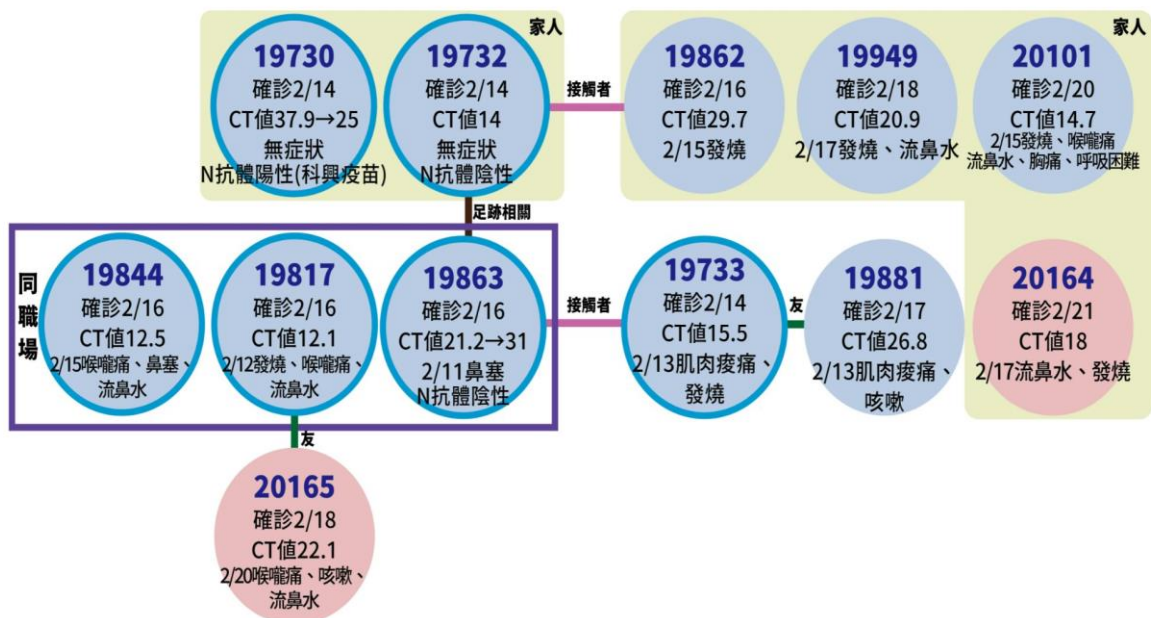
家人

19730
確診2/14
CT值37.9→25
無症狀
N抗體陽性(科興疫苗)

19732
確診2/14
CT值14
無症狀
N抗體陰性

接觸者

家人

19862
確診2/16
CT值29.7
2/15發燒

19949
確診2/18
CT值20.9
2/17發燒、流鼻水

20101
確診2/20
CT值14.7
2/15發燒、喉嚨痛
流鼻水、胸痛、呼吸困難

足跡相關

同職場

19844
確診2/16
CT值12.5
2/15喉嚨痛、鼻塞、流鼻水

19817
確診2/16
CT值12.1
2/12發燒、喉嚨痛、流鼻水

19863
確診2/16
CT值21.2→31
2/11鼻塞
N抗體陰性

接觸者

19733
確診2/14
CT值15.5
2/13肌肉痠痛、發燒

友

19881
確診2/17
CT值26.8
2/13肌肉痠痛、咳嗽

20164
確診2/21
CT值18
2/17流鼻水、發燒

友

20165
確診2/18
CT值22.1
2/20喉嚨痛、咳嗽、流鼻水